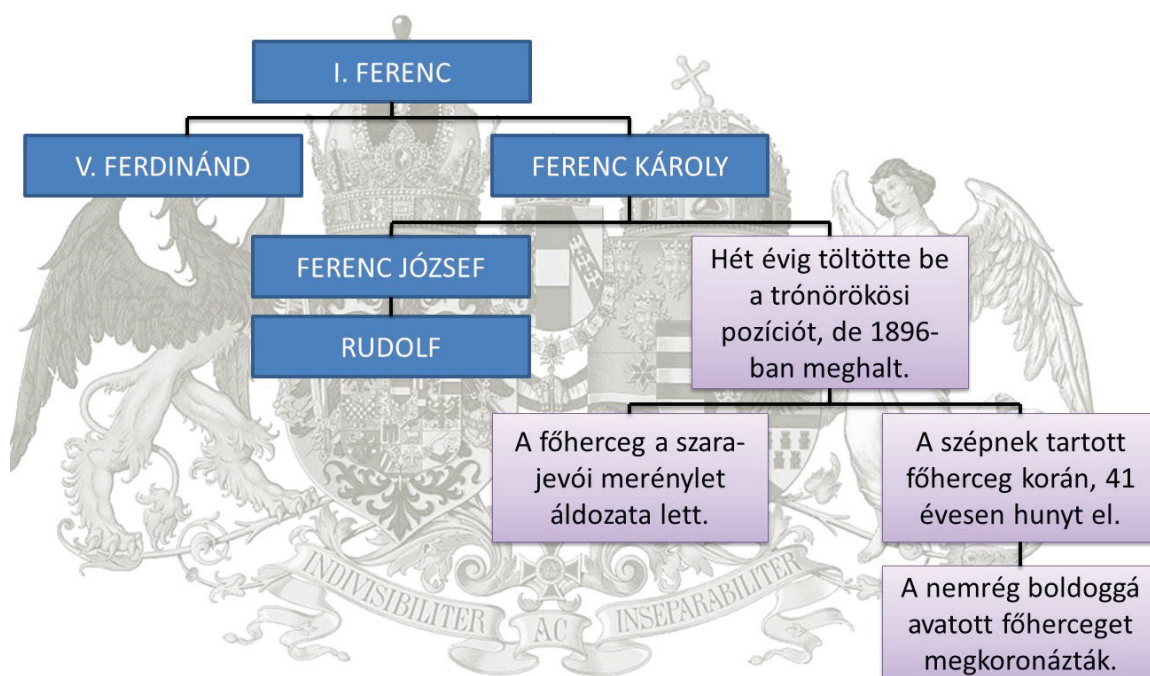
I. FERENC

V. FERDINÁND

FERENC KÁROLY

FERENC JÓZSEF

RUDOLF

Hét évig töltötte be a trónörökösi pozíciót, de 1896-ban meghalt.

A főherceg a szarajevói merénylet áldozata lett.

A szépnek tartott főherceg korán, 41 évesen hunyt el.

A nemrég boldoggá avatott főherceget megkoronázták.

INDIVISIBILITER AC INSEPARABILITER